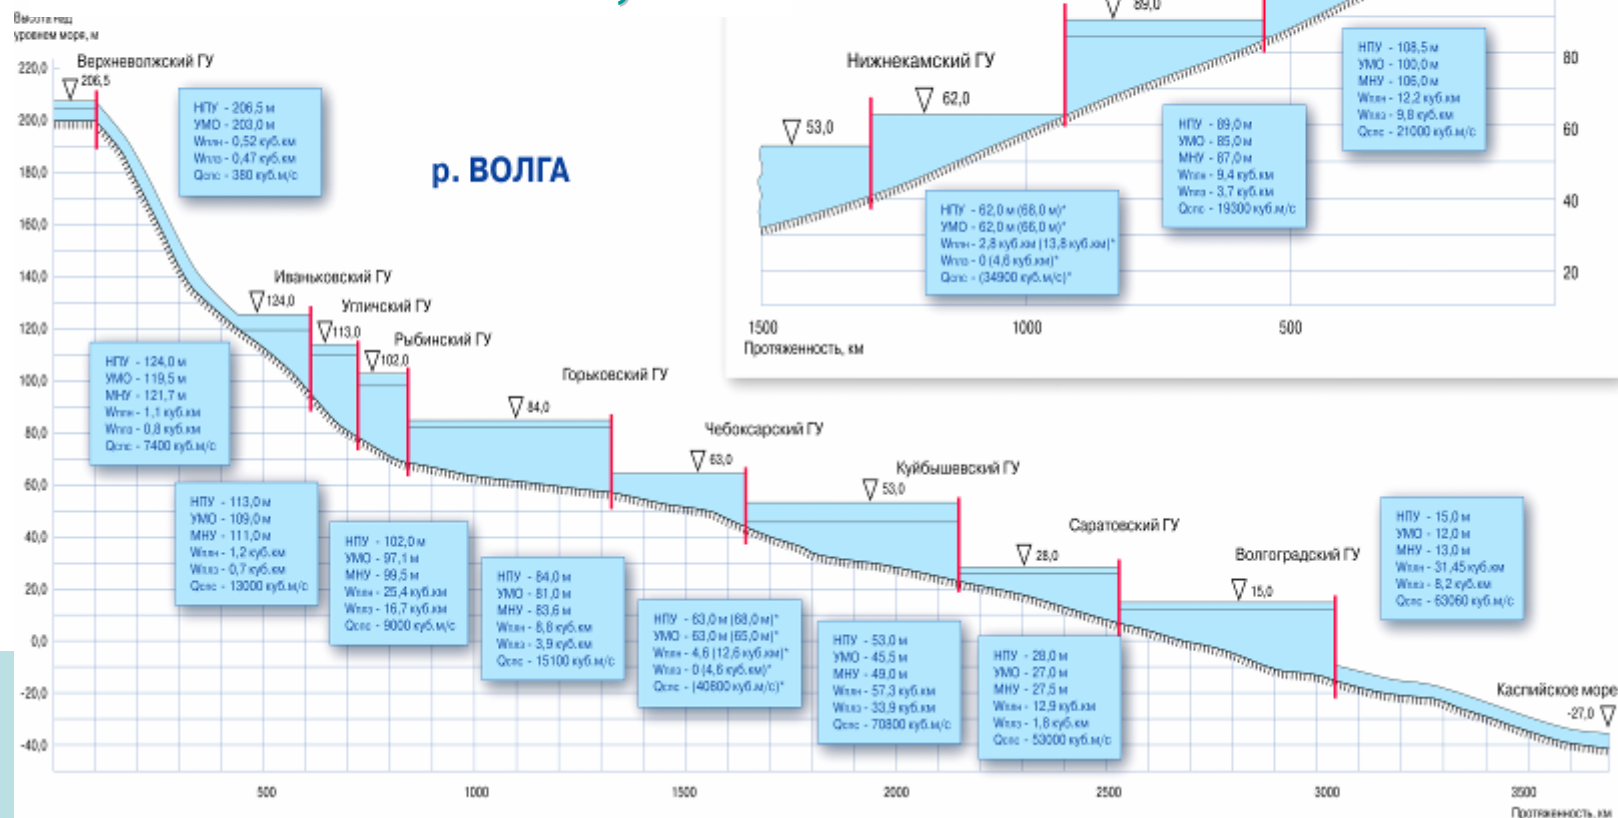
Высота над уровнем моря, м

220,0
200,0
180,0
160,0
140,0
120,0
100,0
80,0
60,0
40,0
20,0
0,0
-20,0
-40,0

Верхневолжский ГУ
206,5

НПУ - 206,5 м
УМО - 203,0 м
Wпол - 0,52 куб.км
Wпол - 0,47 куб.км
Qопс - 380 куб.м/с

р. ВОЛГА

Иваньковский ГУ
124,0

Угличский ГУ
113,0

Рыбинский ГУ
102,0

НПУ - 124,0 м
УМО - 119,5 м
МНУ - 121,7 м
Wпол - 1,1 куб.км
Wпол - 0,8 куб.км
Qопс - 7400 куб.м/с

Горьковский ГУ
84,0

Чебоксарский ГУ
63,0

Куйбышевский ГУ
53,0

Саратовский ГУ
28,0

Волгоградский ГУ
15,0

Каспийское море
-27,0

НПУ - 113,0 м
УМО - 109,0 м
МНУ - 111,0 м
Wпол - 1,2 куб.км
Wпол - 0,7 куб.км
Qопс - 13000 куб.м/с

НПУ - 102,0 м
УМО - 97,1 м
МНУ - 99,5 м
Wпол - 25,4 куб.км
Wпол - 16,7 куб.км
Qопс - 9000 куб.м/с

НПУ - 84,0 м
УМО - 81,0 м
МНУ - 83,6 м
Wпол - 8,8 куб.км
Wпол - 3,9 куб.км
Qопс - 15100 куб.м/с

НПУ - 63,0 м (68,0 м)*
УМО - 63,0 м (65,0 м)*
Wпол - 4,6 (12,6 куб.км)*
Wпол - 0 (4,6 куб.км)*
Qопс - (40800 куб.м/с)*

НПУ - 53,0 м
УМО - 45,5 м
МНУ - 49,0 м
Wпол - 57,3 куб.км
Wпол - 33,9 куб.км
Qопс - 70800 куб.м/с

НПУ - 28,0 м
УМО - 27,0 м
МНУ - 27,5 м
Wпол - 12,9 куб.км
Wпол - 1,8 куб.км
Qопс - 53000 куб.м/с

НПУ - 15,0 м
УМО - 12,0 м
МНУ - 13,0 м
Wпол - 31,45 куб.км
Wпол - 8,2 куб.км
Qопс - 63060 куб.м/с

500
1000
1500
2000
2500
3000
3500
Протяженность, км

Нижнекамский ГУ
53,0
62,0
89,0

НПУ - 62,0 м (68,0 м)*
УМО - 62,0 м (66,0 м)*
Wпол - 2,8 куб.км (13,8 куб.км)*
Wпол - 0 (4,6 куб.км)*
Qопс - (34900 куб.м/с)*

НПУ - 89,0 м
УМО - 85,0 м
МНУ - 87,0 м
Wпол - 9,4 куб.км
Wпол - 3,7 куб.км
Qопс - 19300 куб.м/с

НПУ - 108,5 м
УМО - 100,0 м
МНУ - 106,0 м
Wпол - 12,2 куб.км
Wпол - 9,8 куб.км
Qопс - 21000 куб.м/с

80
60
40
20

1500
1000
500
Протяженность, км